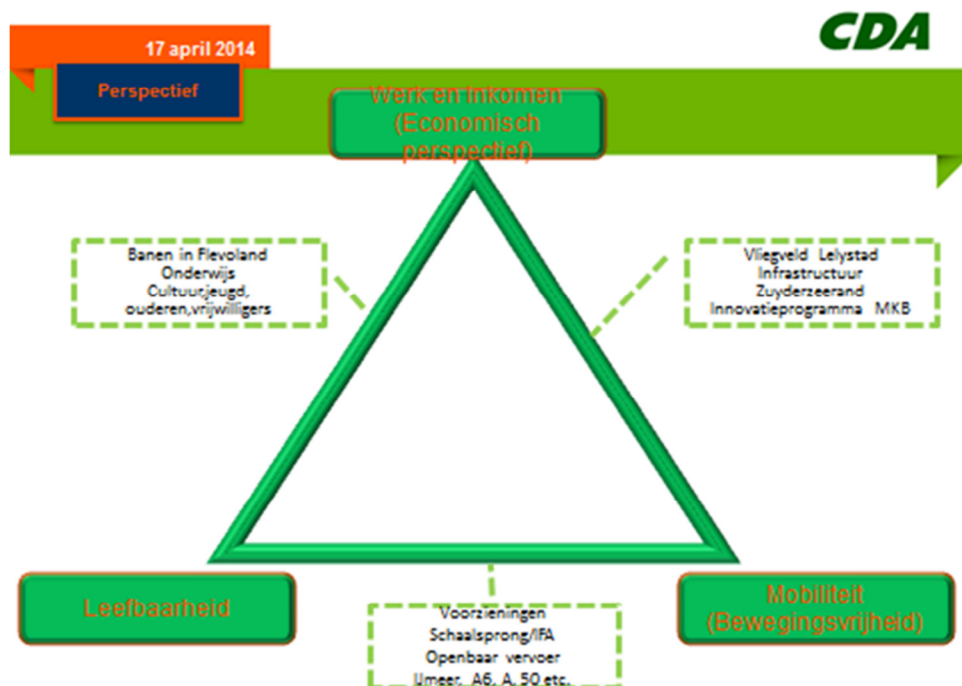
17 april 2014

CDA

Perspectief

Werk en inkomen (Economisch perspectief)

Banen in Flevoland
Onderwijs
Cultuur,jeugd,
ouderen,vrijwilligers

Vliegveld Lelystad
Infrastructuur
Zuyderzeerand
Innovatieprogramma MKB

Leefbaarheid

Voorzieningen
Schaalsprong/IFA
Openbaar vervoer
IJmeer, A6, A 50 etc.

Mobiliteit (Bewegingsvrijheid)